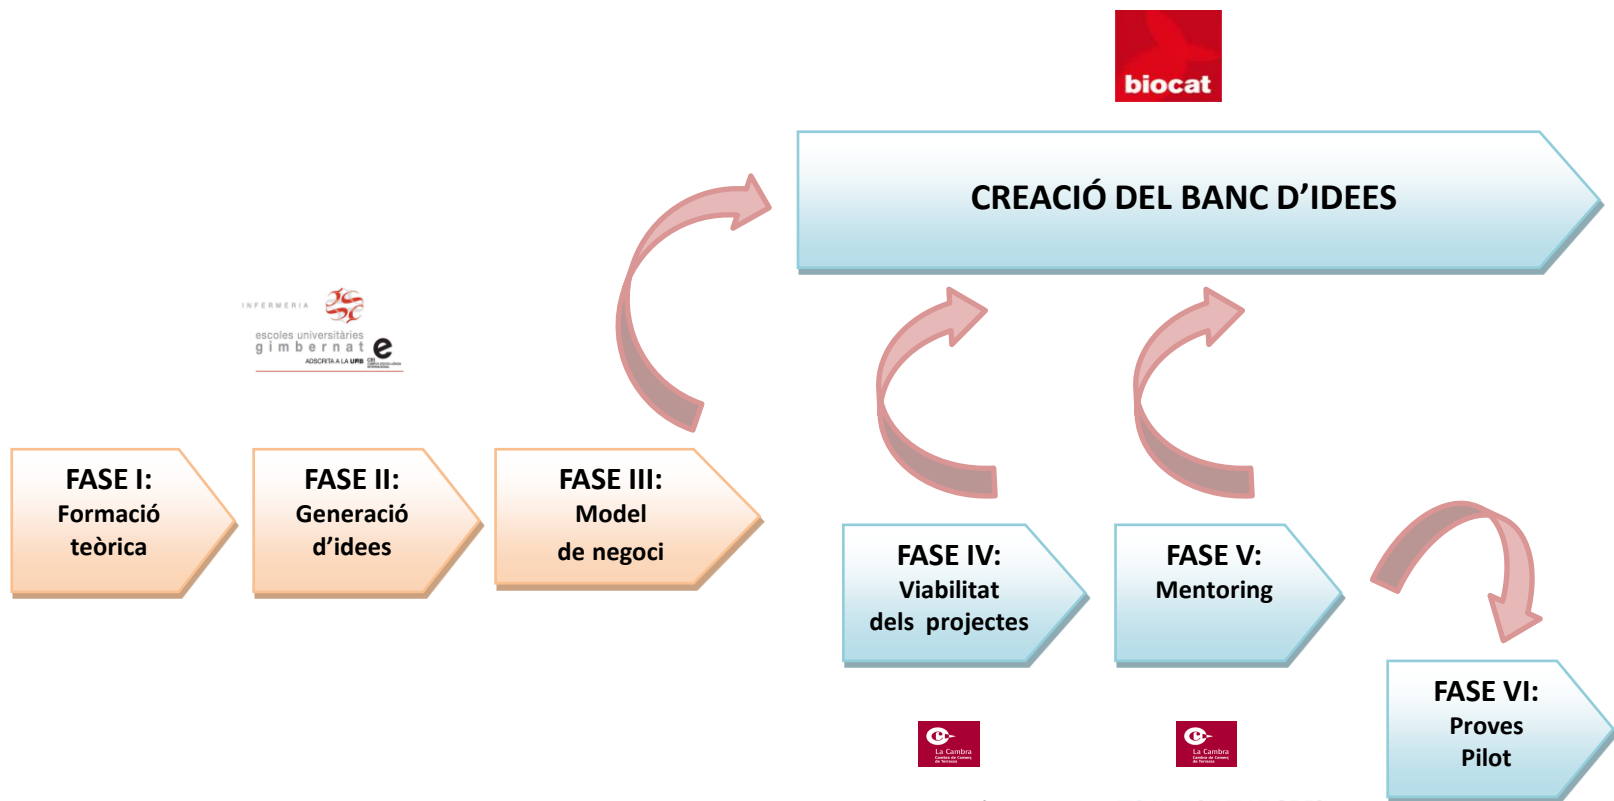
biocat

CREACIÓ DEL BANC D'IDEES

INFERMERIA
escoles universitàries
gimbernat
ADSCRITA A LA UAB

FASE I:
Formació
teòrica

FASE II:
Generació
d'idees

FASE III:
Model
de negoci

FASE IV:
Viabilitat
dels projectes

FASE V:
Mentoring

FASE VI:
Proves
Pilot

La Cambra

La Cambra